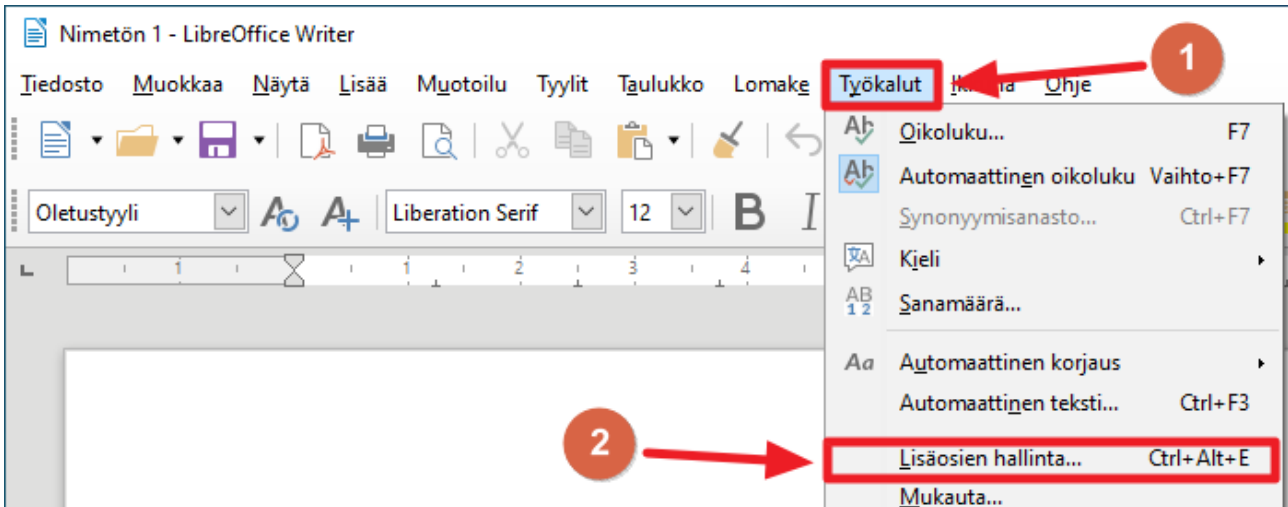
Nimetön 1 - LibreOffice Writer

Tiedosto Muokkaa Näytä Lisää Muotoilu Tyylit Taulukko Lomake Työkalut Ikkuna Ohje

1

Oletustyyli

Liberation Serif

12

B

I

1 1 2 3 4

Oikoluku... F7

Automaattinen oikoluku Vaihto+F7

Synonyymisanasto... Ctrl+F7

Kieli

Sanamäärä...

Automaattinen korjaus

Automaattinen teksti... Ctrl+F3

2

Lisäosien hallinta... Ctrl+Alt+E

Mukauta...